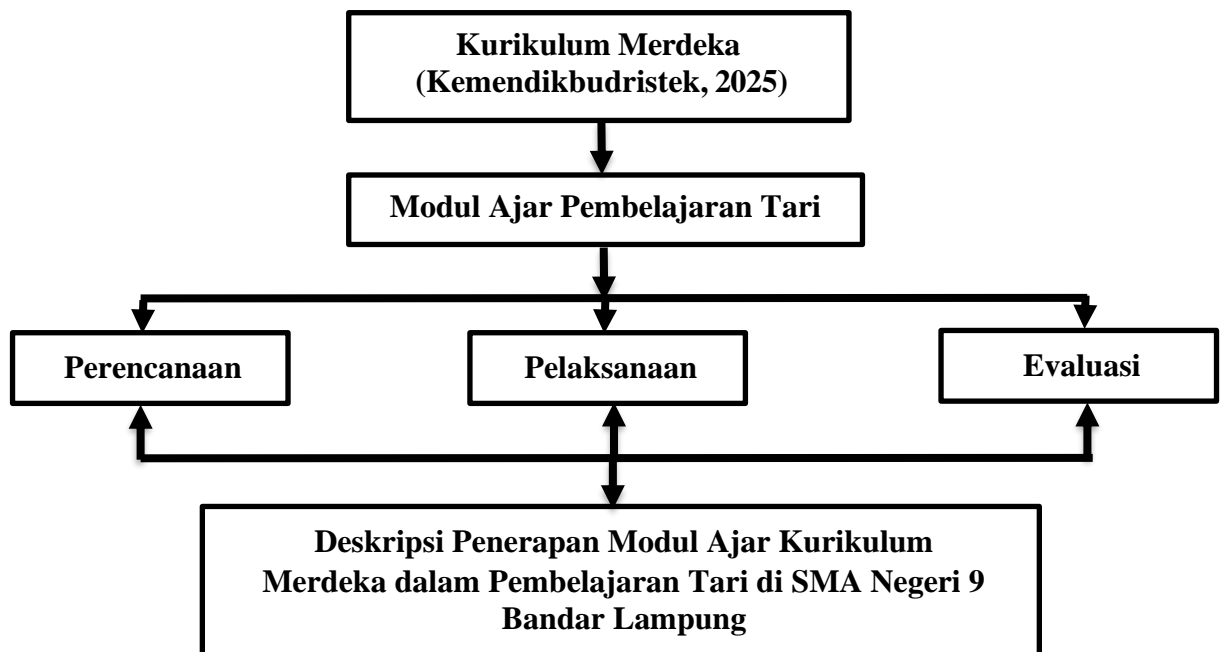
Kurikulum Merdeka
(Kemendikbudristek, 2025)

Modul Ajar Pembelajaran Tari

Perencanaan

Pelaksanaan

Evaluasi

Deskripsi Penerapan Modul Ajar Kurikulum Merdeka dalam Pembelajaran Tari di SMA Negeri 9 Bandar Lampung